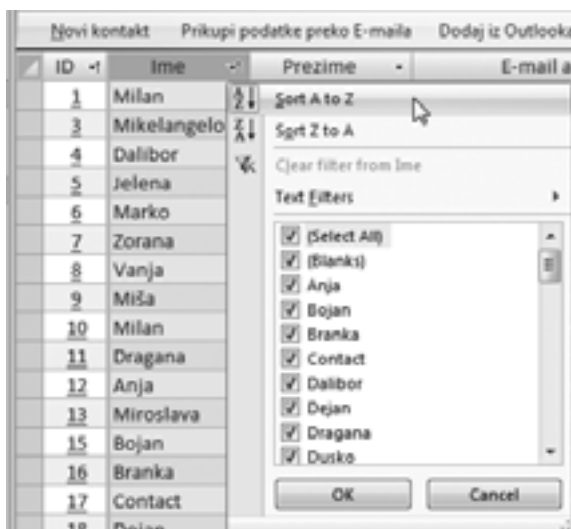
Novi kontakt Prikupi podatke preko E-maila Dodaj iz Outlooka

| ID | Ime | Prezime | E-mail a |
|---|---|---|---|
| 1 | Milan | | |
| 3 | Mikelangelo | | |
| 4 | Dalibor | | |
| 5 | Jelena | | |
| 6 | Marko | | |
| 7 | Zorana | | |
| 8 | Vanja | | |
| 9 | Miša | | |
| 10 | Milan | | |
| 11 | Dragana | | |
| 12 | Anja | | |
| 13 | Miroslava | | |
| 15 | Bojan | | |
| 16 | Branka | | |
| 17 | Contact | | |
| 18 | Dejan | | |

Sort A to Z
Sort Z to A
Clear filter from Ime
Text Filters

(Select All)
(Blanks)
Anja
Bojan
Branka
Contact
Dalibor
Dejan
Dragana
Dusko

OK
Cancel